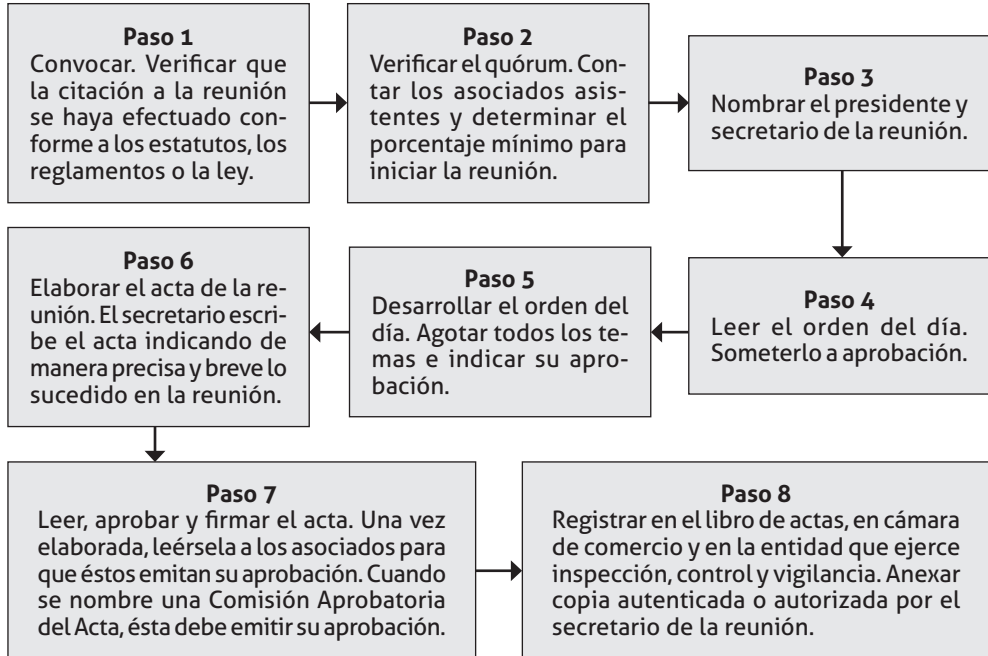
Paso 1
Convocar. Verificar que la citación a la reunión se haya efectuado conforme a los estatutos, los reglamentos o la ley.

Paso 2
Verificar el quórum. Contar los asociados asistentes y determinar el porcentaje mínimo para iniciar la reunión.

Paso 3
Nombrar el presidente y secretario de la reunión.

Paso 4
Leer el orden del día. Someterlo a aprobación.

Paso 5
Desarrollar el orden del día. Agotar todos los temas e indicar su aprobación.

Paso 6
Elaborar el acta de la reunión. El secretario escribe el acta indicando de manera precisa y breve lo sucedido en la reunión.

Paso 7
Leer, aprobar y firmar el acta. Una vez elaborada, leérsela a los asociados para que éstos emitan su aprobación. Cuando se nombre una Comisión Aprobatoria del Acta, ésta debe emitir su aprobación.

Paso 8
Registrar en el libro de actas, en cámara de comercio y en la entidad que ejerce inspección, control y vigilancia. Anexar copia autenticada o autorizada por el secretario de la reunión.